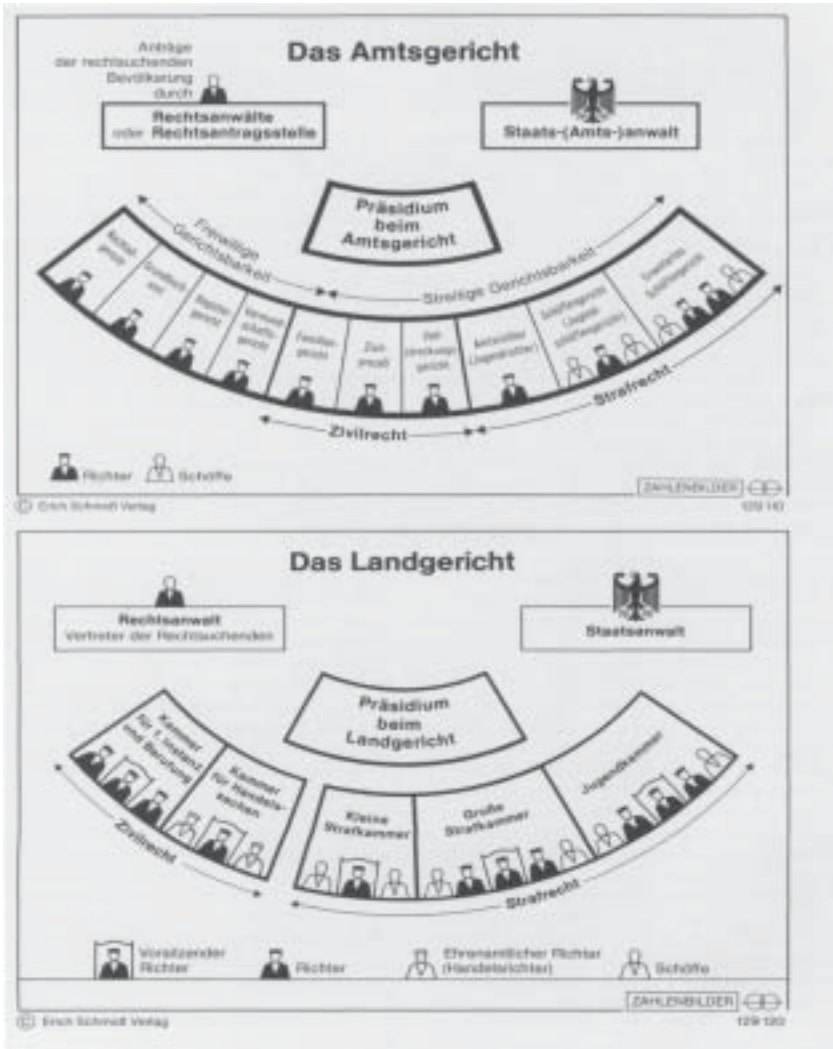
Das Amtsgericht

Anträge der rechtsuchenden Bevölkerung durch

Rechtsanwälte oder Rechtsantragsstelle

Staats-(Amts-)anwalt

Präsidium beim Amtsgericht

Freiwillige Gerichtsbarkeit

Streitige Gerichtsbarkeit

Nachlaßgericht | Grundbuchamt | Registergericht | Vormundschaftsgericht | Familiengericht | Zivilprozeß | Mahn-(Vollstreckungs-)gericht | Amtsrichter (Jugendrichter) | Schöffengericht (Jugendschöffengericht) | Erweitertes Schöffengericht

Zivilrecht

Strafrecht

Richter Schöffe

ZAHLENBILDER

© Erich Schmidt Verlag

129 110

Das Landgericht

Rechtsanwalt Vertreter der Rechtsuchenden

Staatsanwalt

Präsidium beim Landgericht

Kammer für 1. Instanz und Berufung | Kammer für Handelssachen | Kleine Strafkammer | Große Strafkammer | Jugendkammer

Zivilrecht

Strafrecht

Vorsitzender Richter | Richter | Ehrenamtlicher Richter (Handelsrichter) | Schöffe

ZAHLENBILDER

© Erich Schmidt Verlag

129 120